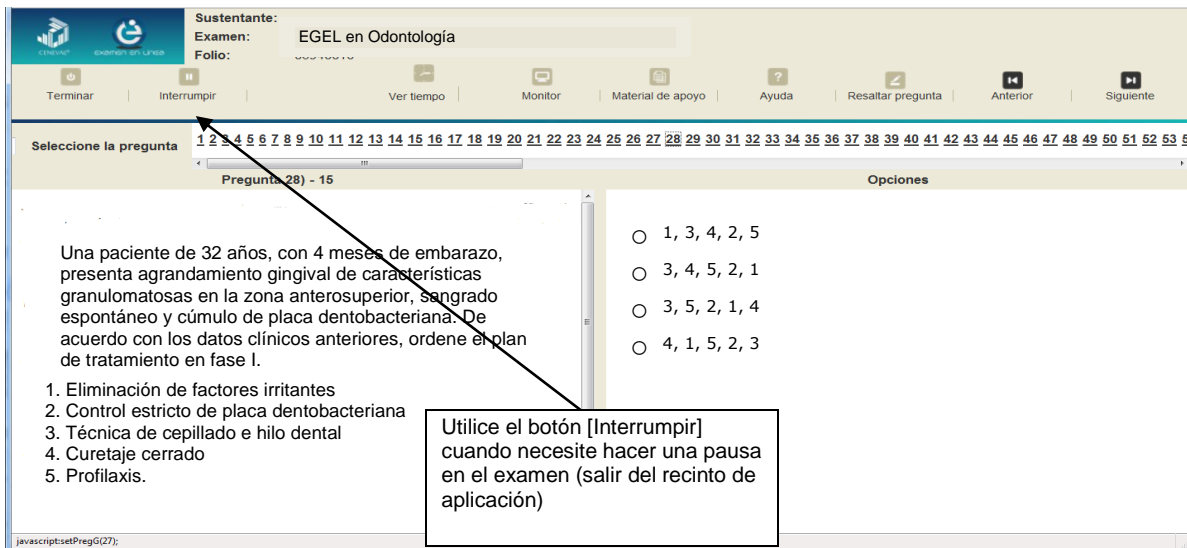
CENEVAL examen en línea

Sustentante:
Examen: EGEL en Odontología
Folio: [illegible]

Terminar | Interrumpir | Ver tiempo | Monitor | Material de apoyo | Ayuda | Resaltar pregunta | Anterior | Siguiente

Seleccione la pregunta 1 2 3 4 5 6 7 8 9 10 11 12 13 14 15 16 17 18 19 20 21 22 23 24 25 26 27 28 29 30 31 32 33 34 35 36 37 38 39 40 41 42 43 44 45 46 47 48 49 50 51 52 53 5

Pregunta 28) - 15

Opciones

Una paciente de 32 años, con 4 meses de embarazo, presenta agrandamiento gingival de características granulomatosas en la zona anterosuperior, sangrado espontáneo y cúmulo de placa dentobacteriana. De acuerdo con los datos clínicos anteriores, ordene el plan de tratamiento en fase I.

1. Eliminación de factores irritantes
2. Control estricto de placa dentobacteriana
3. Técnica de cepillado e hilo dental
4. Curetaje cerrado
5. Profilaxis.

1, 3, 4, 2, 5
3, 4, 5, 2, 1
3, 5, 2, 1, 4
4, 1, 5, 2, 3

Utilice el botón [Interrumpir] cuando necesite hacer una pausa en el examen (salir del recinto de aplicación)

javascript:setPregG(27);